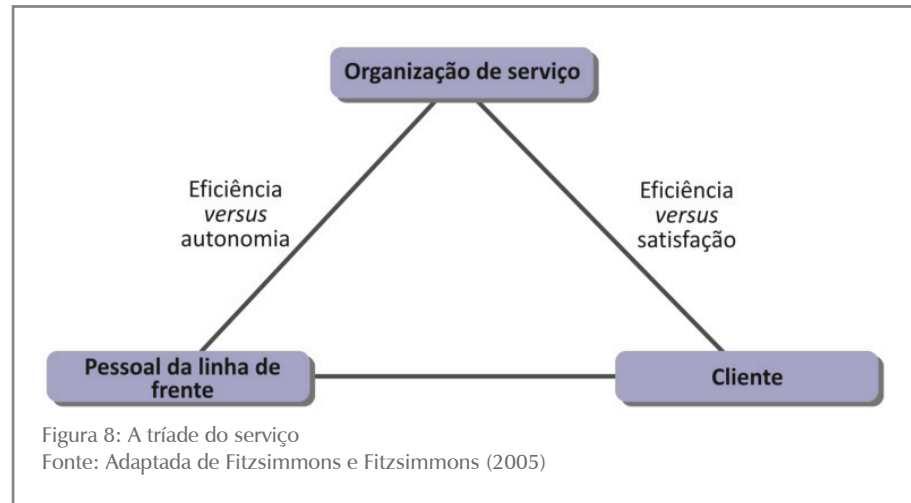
Organização de serviço

Eficiência
versus
autonomia

Eficiência
versus
satisfação

Pessoal da linha de frente

Cliente

Figura 8: A tríade do serviço
Fonte: Adaptada de Fitzsimmons e Fitzsimmons (2005)